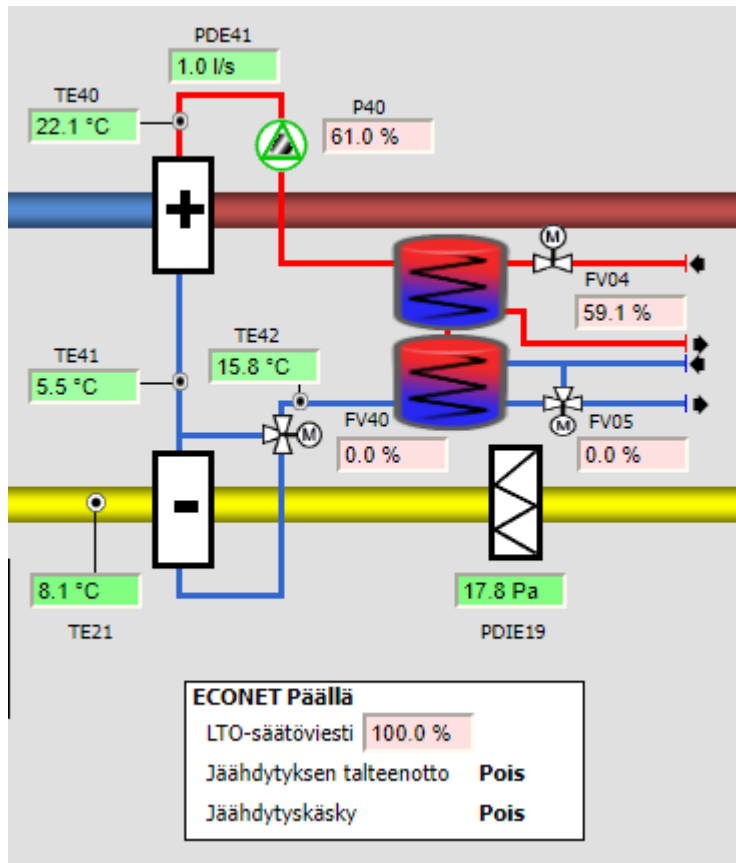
PDE41
1.0 l/s

TE40
22.1 °C

P40
61.0 %

+

M

FV04
59.1 %

TE41
5.5 °C

TE42
15.8 °C

M

FV40
0.0 %

M

FV05
0.0 %

-

8.1 °C

TE21

17.8 Pa

PDIE19

ECONET Päällä
LTO-säätöviesti 100.0 %
Jäähdytyksen talteenotto Pois
Jäähdytyskäsky Pois